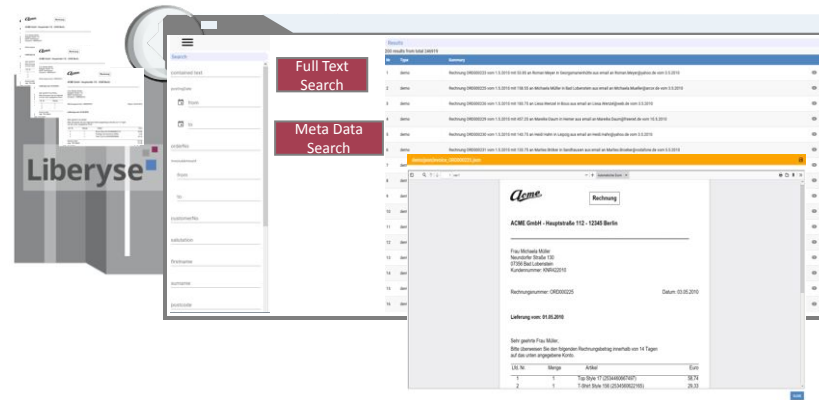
Liberyse

Search

contained text

postingdate

from

to

orderNo

invoiceamount

from

to

customerNo

salutation

firstname

surname

postcode

Full Text Search

Meta Data Search

Results

200 results from total 249919

| No | Type | Summary |
|---|---|---|
| 1 | demo | Rechnung ORD000233 vom 1.5.2010 mit 93.95 an Roman Meyer in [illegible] aus email an Roman.Meyer@yahoo.de vom 3.5.2010 |
| 2 | demo | Rechnung ORD000225 vom 1.5.2010 mit 108.30 an Michaela Müller in Bad Liebenstein aus email an Michaela.Mueller@arcor.de vom 3.5.2010 |
| 3 | demo | Rechnung ORD000229 vom 1.5.2010 mit 150.75 an Linus Wetzel in Boos aus email an Linus.Wetzel@web.de vom 3.5.2010 |
| 4 | demo | Rechnung ORD000230 vom 1.5.2010 mit 407.33 an Mareike Baum in Hemer aus email an Mareike.Baum@freenet.de vom 15.5.2010 |
| 5 | demo | Rechnung ORD000230 vom 1.5.2010 mit 145.75 an Heidi Hahn in Leipzig aus email an Heidi.Hahn@yahoo.de vom 3.5.2010 |
| 6 | demo | Rechnung ORD000231 vom 1.5.2010 mit 150.75 an Marlies Bicker in Sandhausen aus email an Marlies.Bruecker@vodafone.de vom 3.5.2010 |
| 7 | dem | |
| 8 | dem | |
| 9 | dem | |
| 10 | dem | |
| 11 | dem | |
| 12 | dem | |
| 13 | dem | |
| 14 | dem | |
| 15 | dem | |
| 16 | dem | |

demo@michaela_ORD000225.pdf

Acme

Rechnung

ACME GmbH - Hauptstraße 112 - 12345 Berlin

Frau Michaela Müller
Neundorfer Straße 130
07356 Bad Lobenstein
Kundennummer: KNR42010

Rechnungsnummer: ORD000225

Datum: 03.05.2010

Lieferung vom: 01.05.2010

Sehr geehrte Frau Müller,
Bitte überweisen Sie den folgenden Rechnungsbetrag innerhalb von 14 Tagen auf das unten angegebene Konto.

| Lfd. Nr. | Menge | Artikel | Euro |
|---|---|---|---|
| 1 | 1 | Top Style 17 (2534469667497) | 58,74 |
| 2 | 1 | T-Shirt Style 156 (2534569922165) | 29,32 |